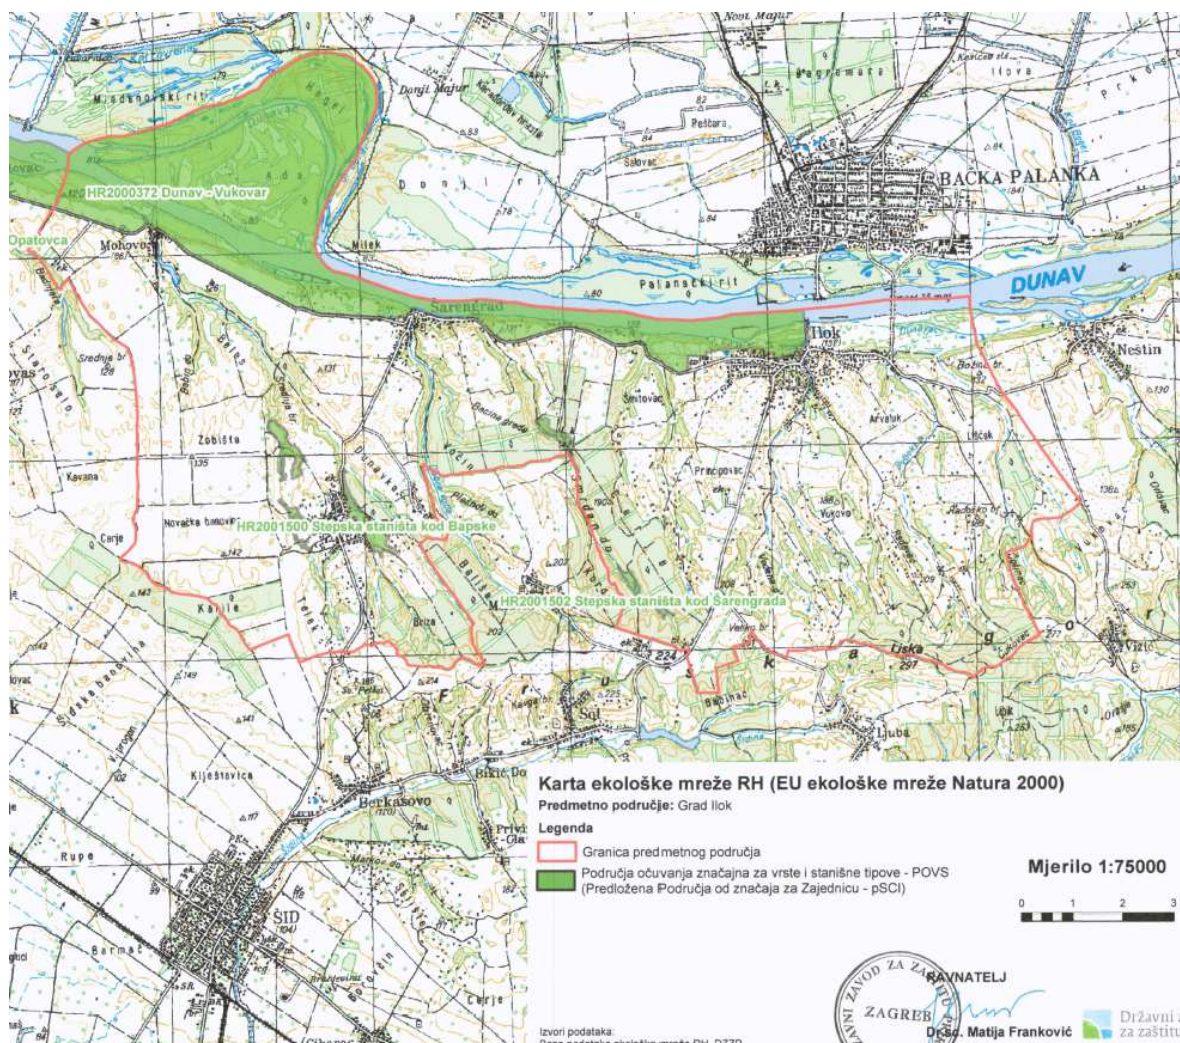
Novi Majur
Mladenovački rit
Donji Majur
Pešćara
Selovac
BAČKA PALANKA
HR2000372 Dunav - Vukovar
Opatovca
Mohovo
Milek
Šarengrad
Palanački rit
DUNAV
Ilok
Neštin
Srednje br.
Zobište
Kavana
Novačka banovina
Carje
HR2001500 Stepska staništa kod Bapske
HR2001502 Stepska staništa kod Šarengrada
Šmitovac
Principovac
Vukovo
Arvaluk
Liščak
Karlje
Briza
Uska
Vizić
Ljuba
Sot
Kljestavica
Berkasovo
Bikić Do
Rupe
ŠID
Barmaš
Čerje

Karta ekološke mreže RH (EU ekološke mreže Natura 2000)
Predmetno područje: Grad Ilok
Legenda
Granica predmetnog područja
Područja očuvanja značajna za vrste i stanišne tipove - POVS (Predložena Područja od značaja za Zajednicu - pSCI)
Mjerilo 1:75000
0 1 2 3
ZAVOD ZA ZAŠTITU ZAGREB
RAVNATELJ
Dr.sc. Matija Franković
Državni zavod za zaštitu
Izvori podataka: